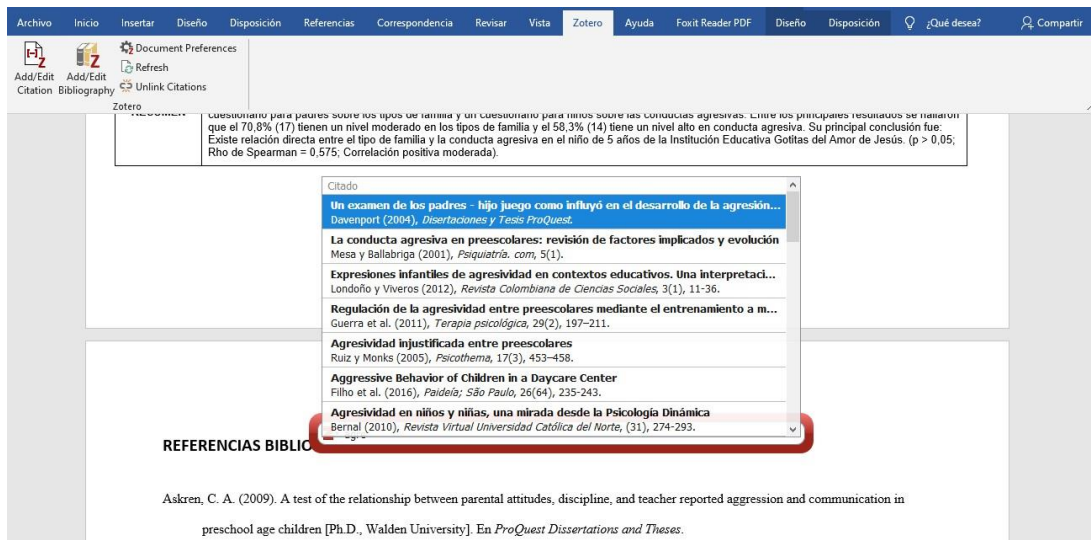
Archivo Inicio Insertar Diseño Disposición Referencias Correspondencia Revisar Vista Zotero Ayuda Foxit Reader PDF Diseño Disposición ¿Qué desea? Compartir

Add/Edit Citation Add/Edit Bibliography Document Preferences Refresh Unlink Citations
Zotero

RESUMEN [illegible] cuestionario para padres sobre los tipos de familia y un cuestionario para niños sobre las conductas agresivas. Entre los principales resultados se hallaron que el 70,8% (17) tienen un nivel moderado en los tipos de familia y el 58,3% (14) tiene un nivel alto en conducta agresiva. Su principal conclusión fue: Existe relación directa entre el tipo de familia y la conducta agresiva en el niño de 5 años de la Institución Educativa Gotitas del Amor de Jesús. (p > 0,05; Rho de Spearman = 0,575; Correlación positiva moderada).

Citado
**Un examen de los padres - hijo juego como influyó en el desarrollo de la agresión...**
Davenport (2004), *Disertaciones y Tesis ProQuest.*
**La conducta agresiva en preescolares: revisión de factores implicados y evolución**
Mesa y Ballabriga (2001), *Psiquiatría. com*, 5(1).
**Expresiones infantiles de agresividad en contextos educativos. Una interpretaci...**
Londoño y Viveros (2012), *Revista Colombiana de Ciencias Sociales*, 3(1), 11-36.
**Regulación de la agresividad entre preescolares mediante el entrenamiento a m...**
Guerra et al. (2011), *Terapia psicológica*, 29(2), 197–211.
**Agresividad injustificada entre preescolares**
Ruiz y Monks (2005), *Psicothema*, 17(3), 453–458.
**Aggressive Behavior of Children in a Daycare Center**
Filho et al. (2016), *Paideia; São Paulo*, 26(64), 235-243.
**Agresividad en niños y niñas, una mirada desde la Psicología Dinámica**
Bernal (2010), *Revista Virtual Universidad Católica del Norte*, (31), 274-293.

REFERENCIAS BIBLIO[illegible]

Askren, C. A. (2009). A test of the relationship between parental attitudes, discipline, and teacher reported aggression and communication in preschool age children [Ph.D., Walden University]. En *ProQuest Dissertations and Theses*.